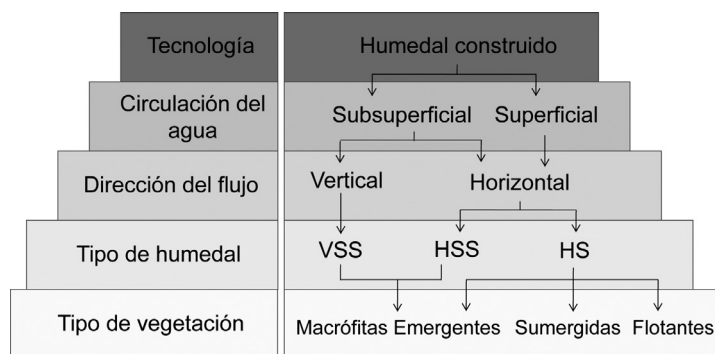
Tecnología
Humedal construido

Circulación del agua
Subsuperficial
Superficial

Dirección del flujo
Vertical
Horizontal

Tipo de humedal
VSS
HSS
HS

Tipo de vegetación
Macrófitas Emergentes
Sumergidas
Flotantes